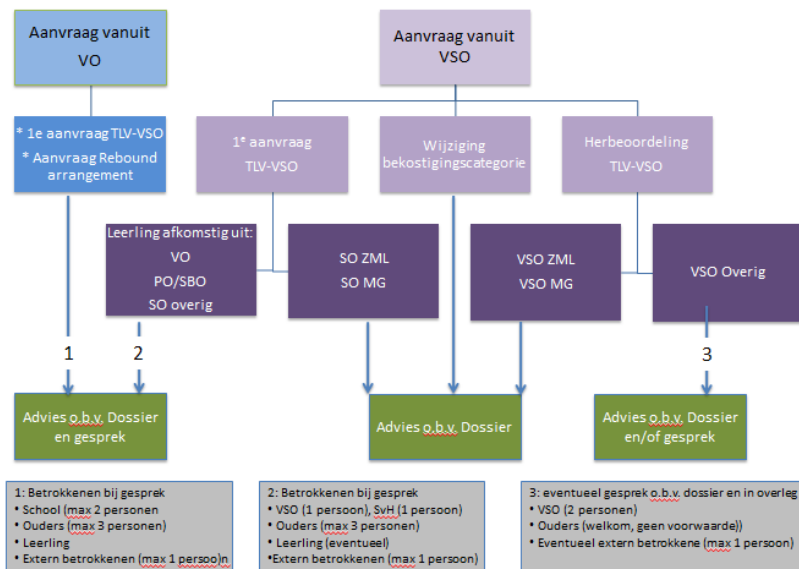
Aanvraag vanuit VO

Aanvraag vanuit VSO

* 1e aanvraag TLV-VSO
* Aanvraag Rebound arrangement

1e aanvraag TLV-VSO

Wijziging bekostigingscategorie

Herbeoordeling TLV-VSO

Leerling afkomstig uit:
VO
PO/SBO
SO overig

SO ZML
SO MG

VSO ZML
VSO MG

VSO Overig

1

2

3

Advies o.b.v. Dossier en gesprek

Advies o.b.v. Dossier

Advies o.b.v. Dossier en/of gesprek

1: Betrokkenen bij gesprek
• School (max 2 personen
• Ouders (max 3 personen)
• Leerling
• Extern betrokkenen (max 1 persoo)n

2: Betrokkenen bij gesprek
• VSO (1 persoon), SvH (1 persoon)
• Ouders (max 3 personen)
• Leerling (eventueel)
•Extern betrokkenen (max 1 persoon)

3: eventueel gesprek o.b.v. dossier en in overleg
• VSO (2 personen)
• Ouders (welkom, geen voorwaarde))
• Eventueel extern betrokkene (max 1 persoon)